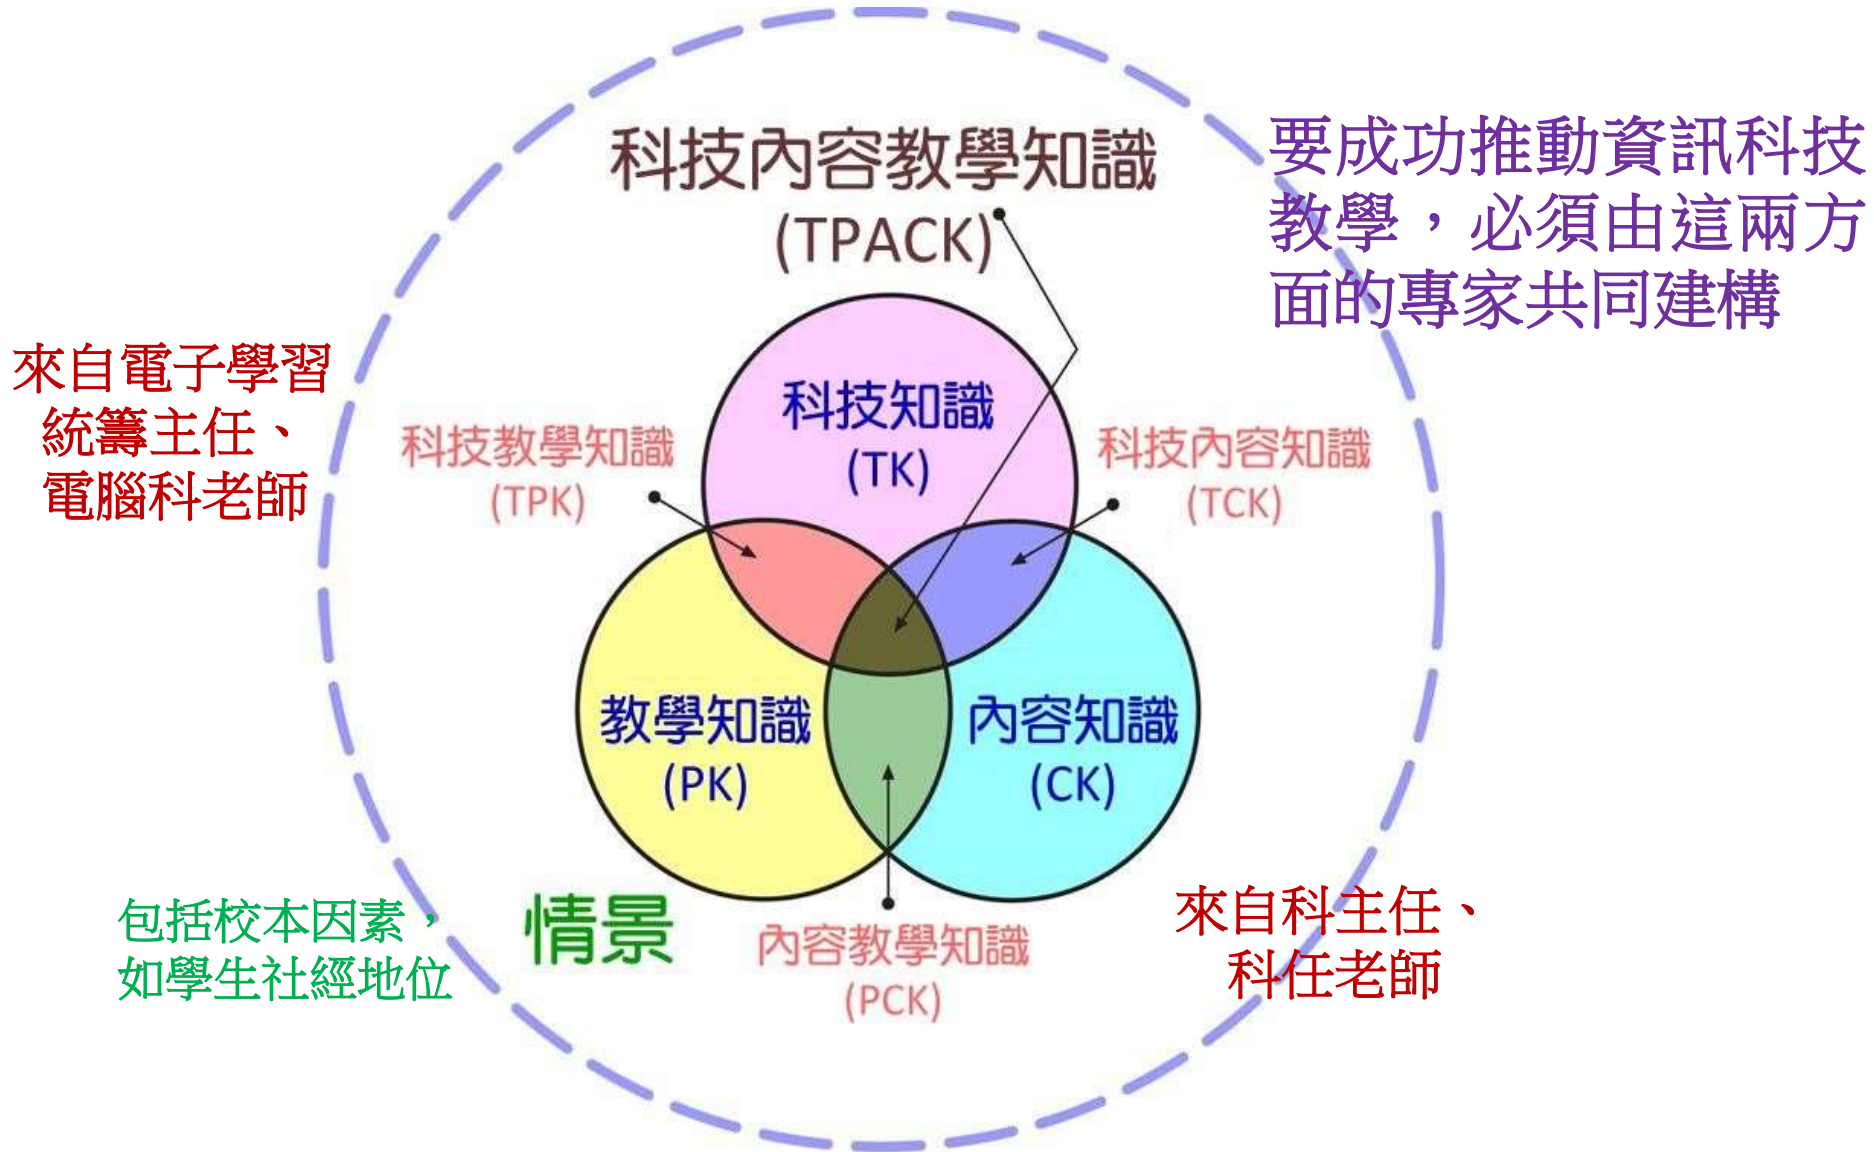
科技內容教學知識
(TPACK)

要成功推動資訊科技教學，必須由這兩方面的專家共同建構

來自電子學習統籌主任、電腦科老師

科技教學知識
(TPK)

科技知識
(TK)

科技內容知識
(TCK)

教學知識
(PK)

內容知識
(CK)

包括校本因素，如學生社經地位

情景

內容教學知識
(PCK)

來自科主任、科任老師